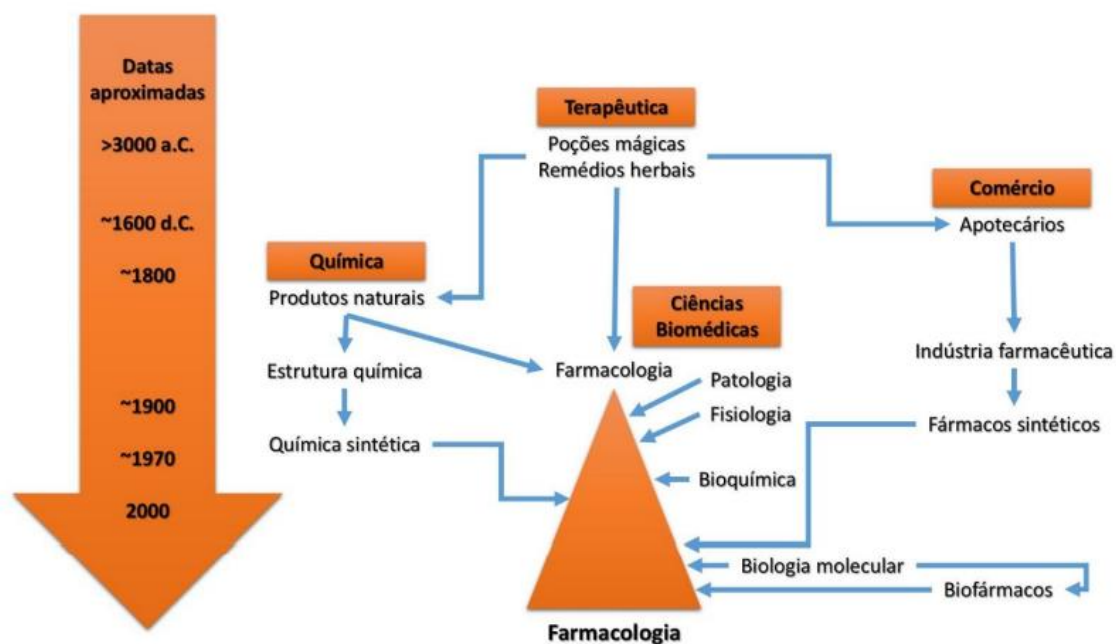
Datas aproximadas

>3000 a.C.

~1600 d.C.

~1800

~1900

~1970

2000

Terapêutica

Poções mágicas
Remédios herbais

Comércio

Apotecários

Química

Produtos naturais

Ciências Biomédicas

Estrutura química

Farmacologia

Indústria farmacêutica

Patologia

Fisiologia

Fármacos sintéticos

Química sintética

Bioquímica

Biologia molecular

Biofármacos

Farmacologia